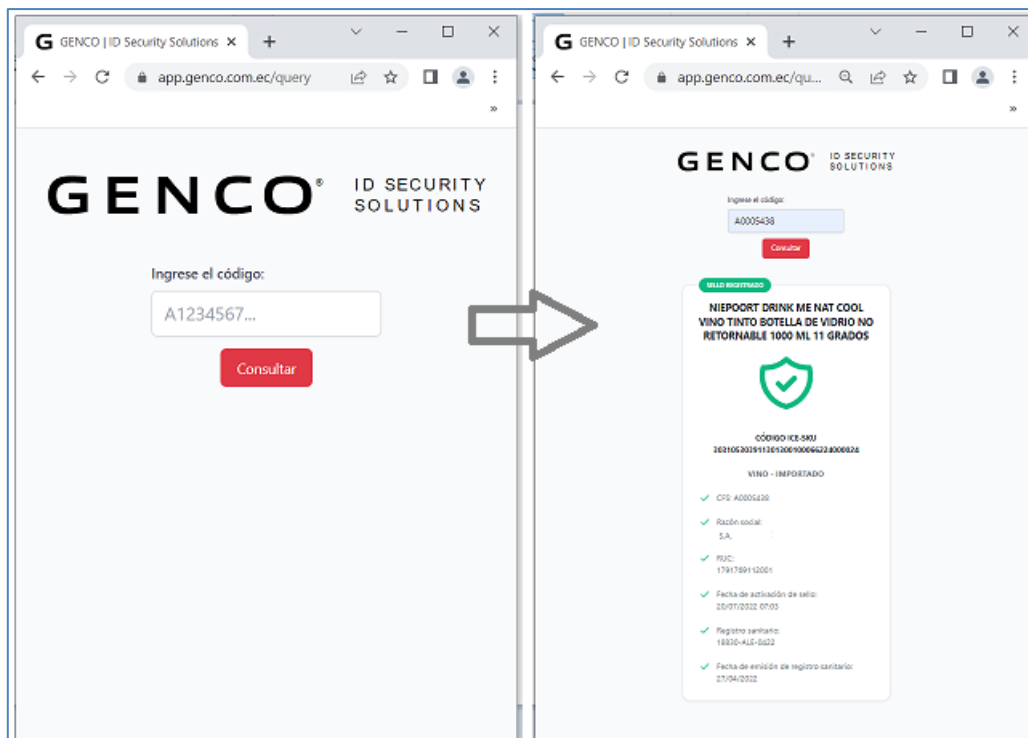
G GENCO | ID Security Solutions ×
+
app.genco.com.ec/query
»

GENCO® ID SECURITY SOLUTIONS

Ingrese el código:

A1234567...

Consultar

G GENCO | ID Security Solutions ×
+
app.genco.com.ec/qu...
»

GENCO® ID SECURITY SOLUTIONS

Ingrese el código:

A0005438

Consultar

SELLO REGISTRADO

NIEPOORT DRINK ME NAT COOL VINO TINTO BOTELLA DE VIDRIO NO RETORNABLE 1000 ML 11 GRADOS

CÓDIGO ICE-SKU
3031052039113012001000662240000824

VINO - IMPORTADO

CFS: A0005438

Razón social:
S.A.

RUC:
1791789112001

Fecha de activación de sello:
20/07/2022 07:03

Registro sanitario:
18830-ALE-0422

Fecha de emisión de registro sanitario:
27/04/2022